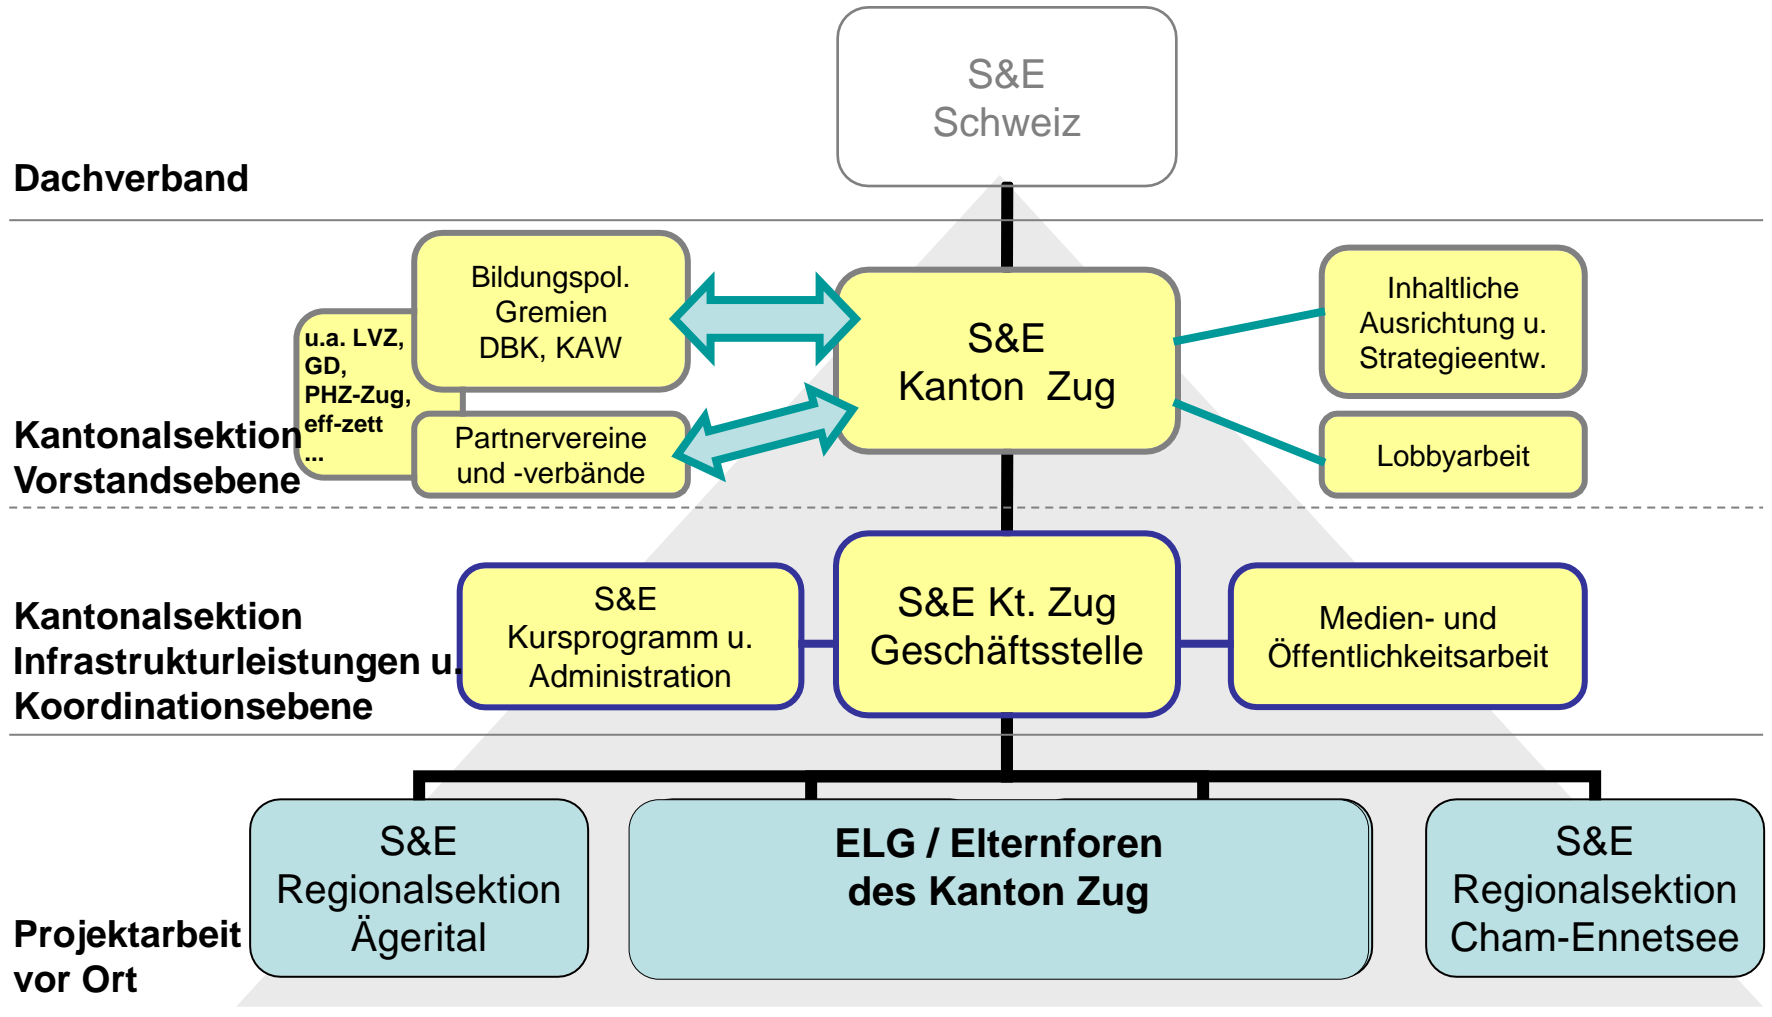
S&E
Schweiz

Dachverband

Bildungspol.
Gremien
DBK, KAW

u.a. LVZ,
GD,
PHZ-Zug,
eff-zett
...

Partnervereine
und -verbände

S&E
Kanton Zug

Inhaltliche
Ausrichtung u.
Strategieentw.

Lobbyarbeit

Kantonalsektion
Vorstandsebene

Kantonalsektion
Infrastrukturleistungen u.
Koordinationsebene

S&E
Kursprogramm u.
Administration

S&E Kt. Zug
Geschäftsstelle

Medien- und
Öffentlichkeitsarbeit

S&E
Regionalsektion
Ägerital

ELG / Elternforen
des Kanton Zug

S&E
Regionalsektion
Cham-Ennetsee

Projektarbeit
vor Ort